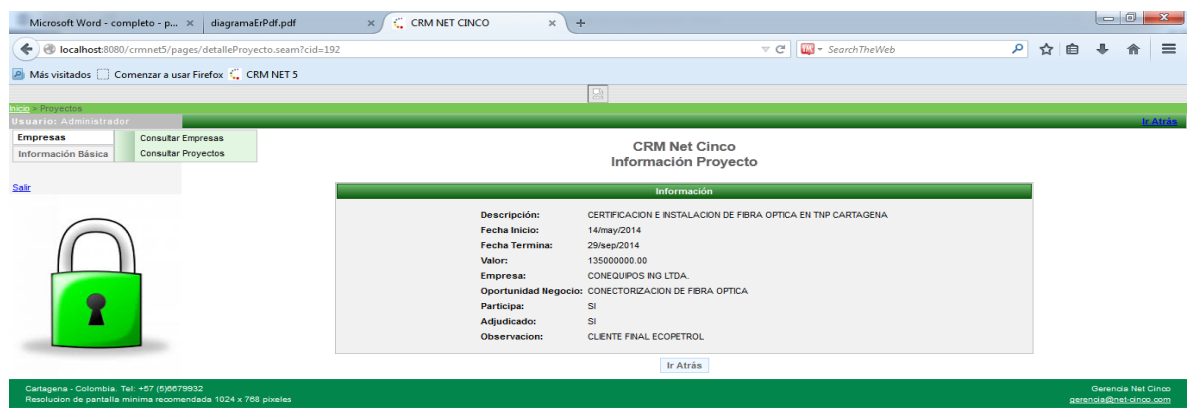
Microsoft Word - completo - p... ×
diagramaErPdf.pdf ×
CRM NET CINCO ×
+

localhost:8080/crmnet5/pages/detalleProyecto.seam?cid=192
SearchTheWeb

Más visitados
Comenzar a usar Firefox
CRM NET 5

Inicio > Proyectos
Usuario: Administrador
Ir Atrás

Empresas
Información Básica
Consultar Empresas
Consultar Proyectos

Salir

CRM Net Cinco
Información Proyecto

Información

| | |
|---|---|
| Descripción: | CERTIFICACION E INSTALACION DE FIBRA OPTICA EN TNP CARTAGENA |
| Fecha Inicio: | 14/may/2014 |
| Fecha Termina: | 29/sep/2014 |
| Valor: | 135000000.00 |
| Empresa: | CONEQUIPOS ING LTDA. |
| Oportunidad Negocio: | CONECTORIZACION DE FIBRA OPTICA |
| Participa: | SI |
| Adjudicado: | SI |
| Observacion: | CLIENTE FINAL ECOPETROL |

Ir Atrás

Cartagena - Colombia. Tel: +57 (5)6679932
Resolucion de pantalla minima recomendada 1024 x 768 pixeles
Gerencia Net Cinco
gerencia@net-cinco.com